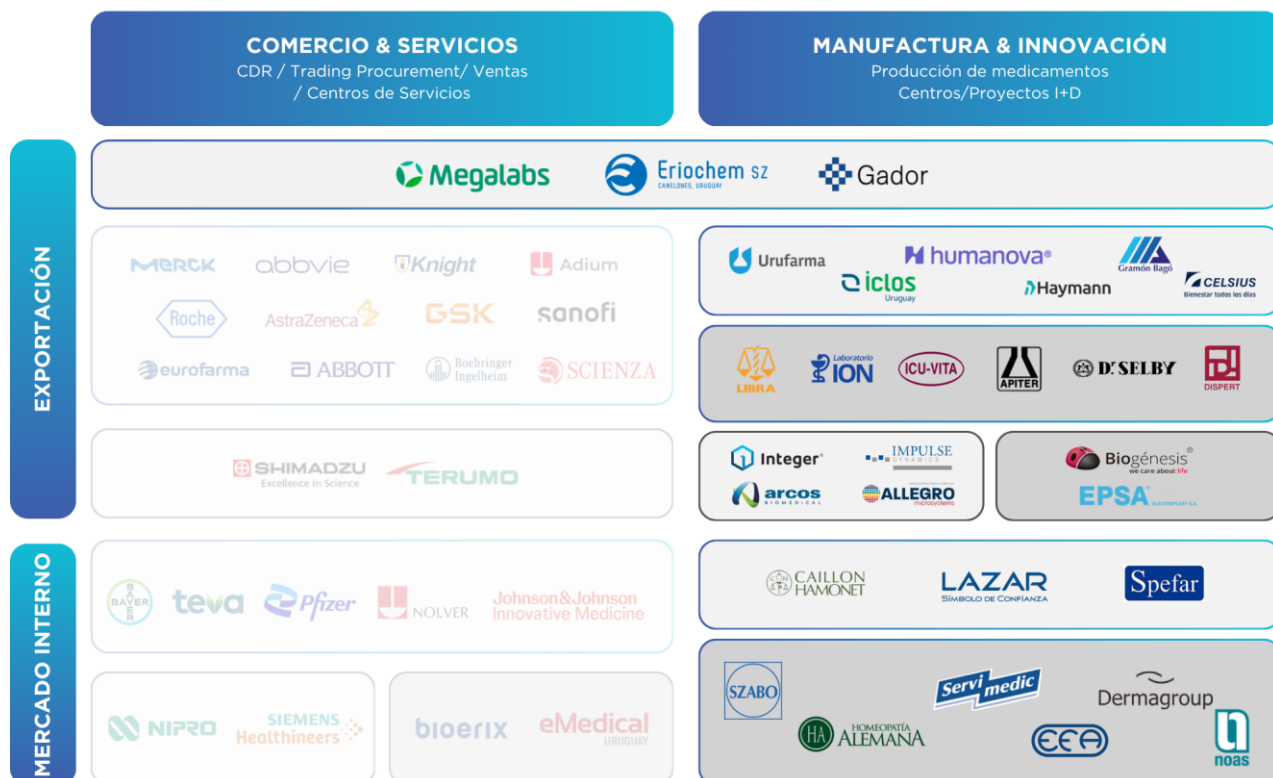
COMERCIO & SERVICIOS
CDR / Trading Procurement/ Ventas / Centros de Servicios

MANUFACTURA & INNOVACIÓN
Producción de medicamentos
Centros/Proyectos I+D

EXPORTACIÓN

Megalabs
Eriochem SZ
CANELONES, URUGUAY
Gador

MERCK
abbvie
Knight
Adium
Roche
AstraZeneca
GSK
sanofi
eurofarma
ABBOTT
Boehringer Ingelheim
SCIENZA

Urufarma
humanova®
Gramón Bagó
iclos
Uruguay
Haymann
CELSIUS
Bienestar todos los días

LIBRA
Laboratorio ION
ICU-VITA
APITER
DR SELBY
DISPERT

SHIMADZU
Excellence in Science
TERUMO

Integer
IMPULSE
DYNAMICS
arcos
BIOMEDICAL
ALLEGRO
microsystems

Biogénesis®
we care about life
EPSA
ELECTROPLAST S.A.

MERCADO INTERNO

BAYER
teva
Pfizer
NOLVER
Johnson&Johnson
Innovative Medicine

CAILLON HAMONET
LAZAR
SÍMBOLO DE CONFIANZA
Spefar

NIPRO
SIEMENS
Healthineers
bioerix
eMedical
URUGUAY

SZABO
Servimedic
Dermagroup
HA
HOMEOPATÍA
ALEMANA
ECA
noas